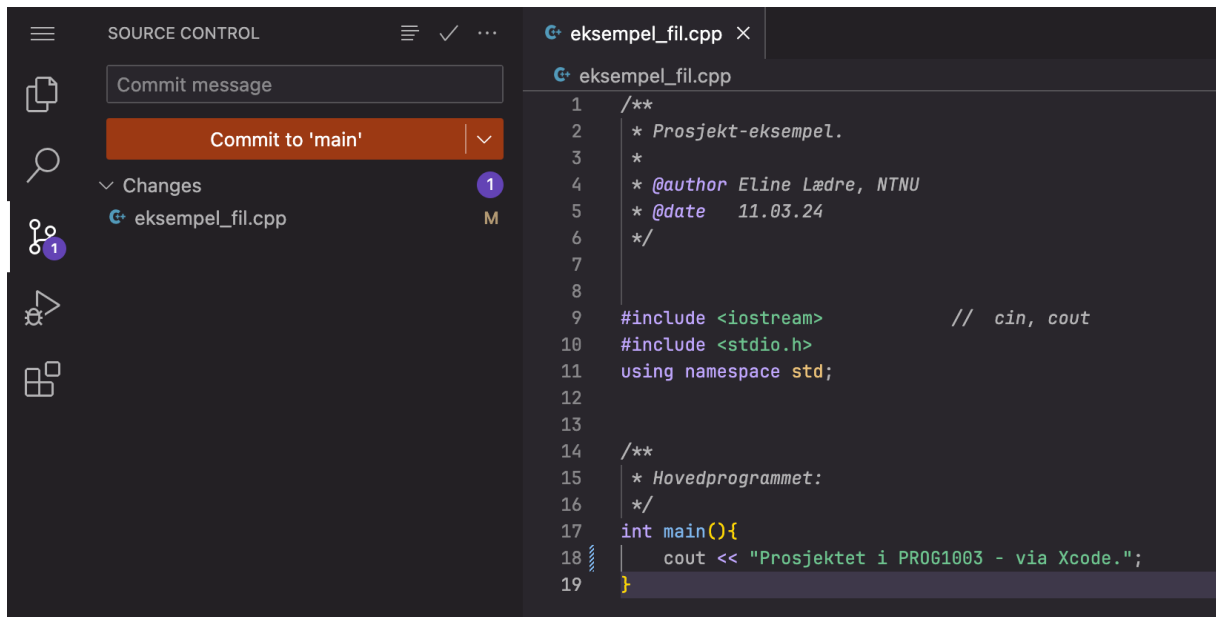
SOURCE CONTROL

Commit message

Commit to 'main'

Changes 1

eksempel_fil.cpp M

1

eksempel_fil.cpp

eksempel_fil.cpp

1 /**
2 * Prosjekt-eksempel.
3 *
4 * @author Eline Lædre, NTNU
5 * @date 11.03.24
6 */
7
8
9 #include <iostream> // cin, cout
10 #include <stdio.h>
11 using namespace std;
12
13
14 /**
15 * Hovedprogrammet:
16 */
17 int main(){
18 cout << "Prosjektet i PROG1003 - via Xcode.";
19 }